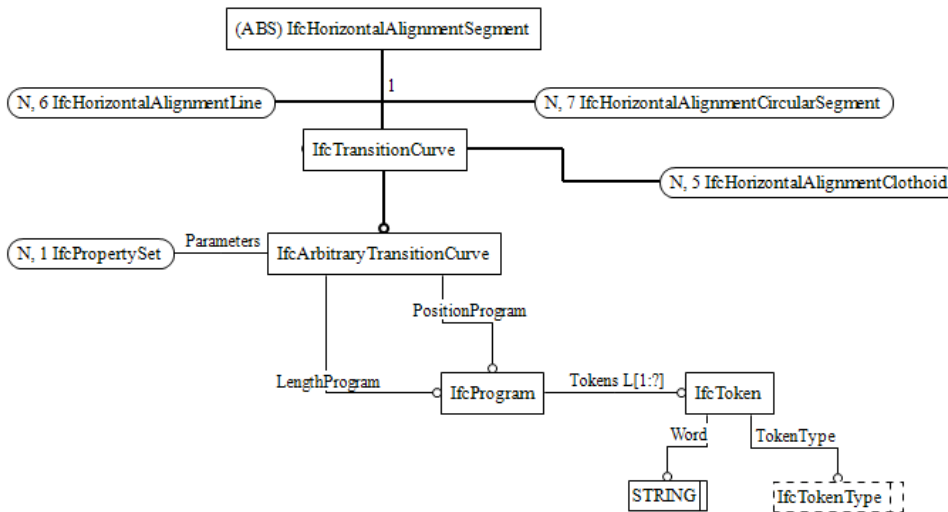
(ABS) IfcHorizontalAlignmentSegment

1

N, 6 IfcHorizontalAlignmentLine

N, 7 IfcHorizontalAlignmentCircularSegment

IfcTransitionCurve

N, 5 IfcHorizontalAlignmentClothoid

N, 1 IfcPropertySet

Parameters

IfcArbitraryTransitionCurve

PositionProgram

LengthProgram

IfcProgram

Tokens L[1:?]

IfcToken

Word

TokenType

STRING

IfcTokenType